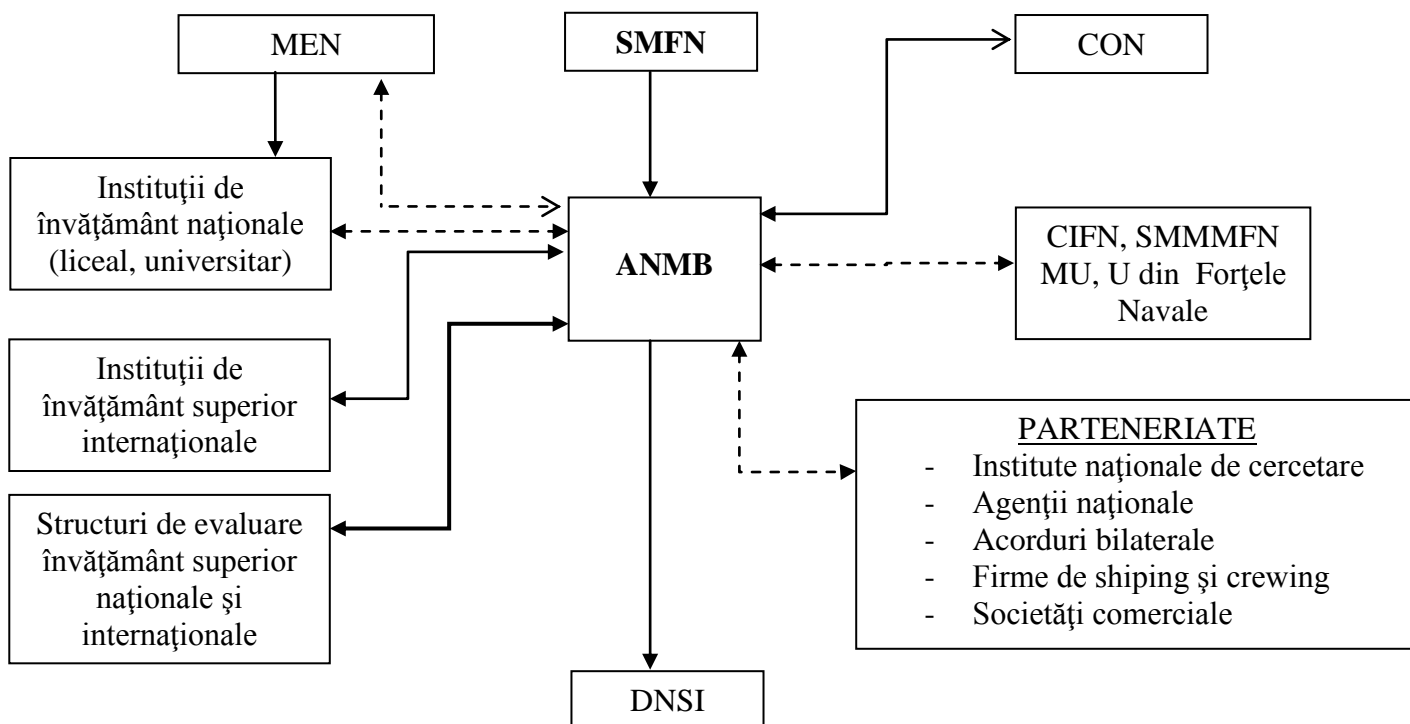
MEN

SMFN

CON

Instituţii de învăţământ naţionale (liceal, universitar)

ANMB

CIFN, SMMMFN MU, U din Forţele Navale

Instituţii de învăţământ superior internaţionale

PARTENERIATE
- Institute naţionale de cercetare
- Agenţii naţionale
- Acorduri bilaterale
- Firme de shiping şi crewing
- Societăţi comerciale

Structuri de evaluare învăţământ superior naţionale şi internaţionale

DNSI